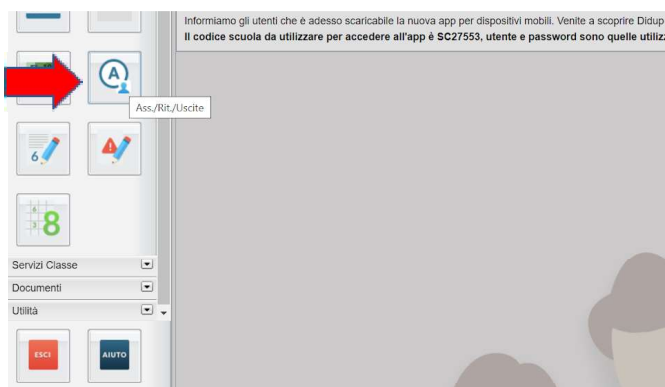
Informiamo gli utenti che è adesso scaricabile la nuova app per dispositivi mobili. Venite a scoprire Didup

**Il codice scuola da utilizzare per accedere all'app è SC27553, utente e password sono quelle utiliz**

Ass./Rit./Uscite

6

8

Servizi Classe

Documenti

Utilità

ESCI

AIUTO